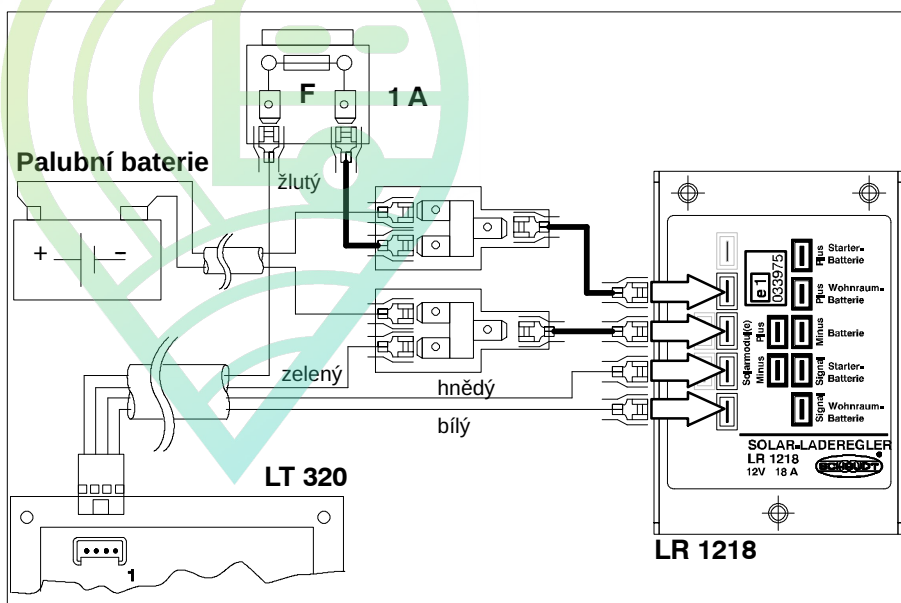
F
1 A
Palubní baterie
žlutý
+
–
zelený
hnědý
bílý
LT 320
1
e1
033975
Plus Starter-Batterie
Plus Wohnraum-Batterie
Solarmodul(e) Plus
Minus Batterie
Minus
Signal Starter-Batterie
Signal Wohnraum-Batterie
SOLAR-LADEREGLER
LR 1218
12V 18 A
SCHAUDT
LR 1218